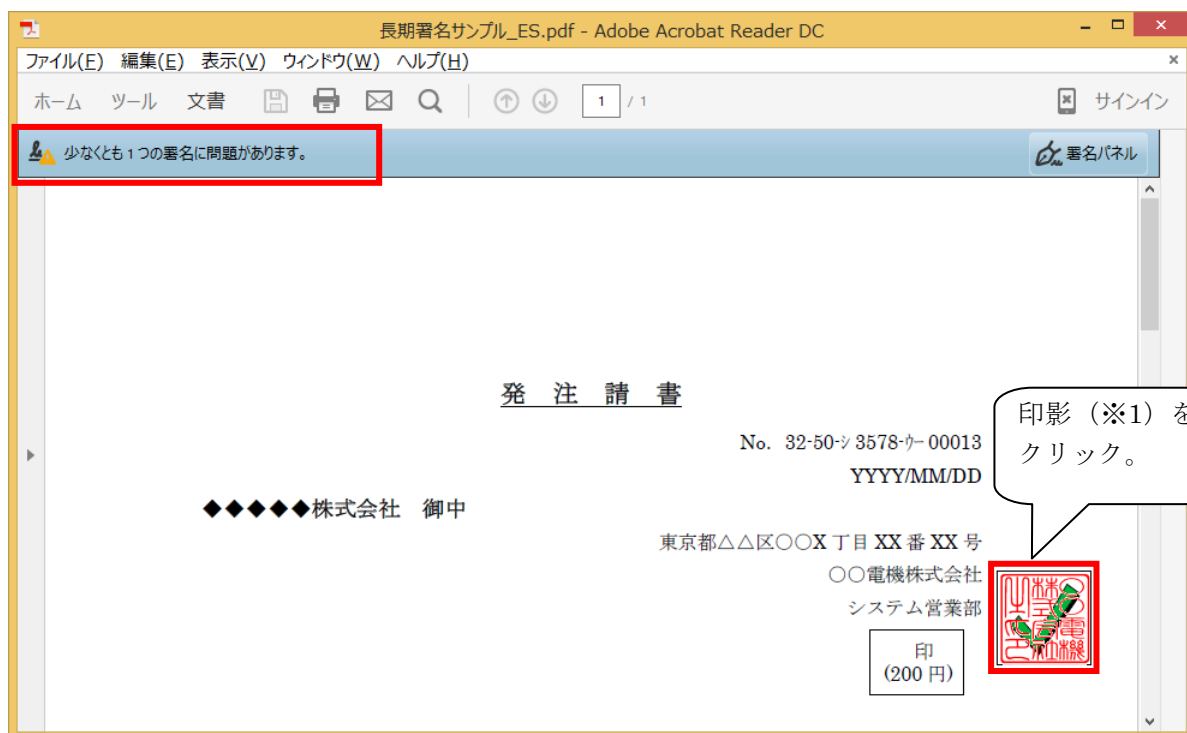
長期署名サンプル_ES.pdf - Adobe Acrobat Reader DC

ファイル(F) 編集(E) 表示(V) ウィンドウ(W) ヘルプ(H)

ホーム ツール 文書

1 / 1

サインイン

少なくとも 1 つの署名に問題があります。

署名パネル

発 注 請 書

No. 32-50-シ 3578-ウ- 00013

YYYY/MM/DD

◆◆◆◆◆株式会社 御中

東京都△△区○○X 丁目 XX 番 XX 号

○○電機株式会社

システム営業部

印
(200 円)

印影（※1）を
クリック。

株式会社 ○○電機